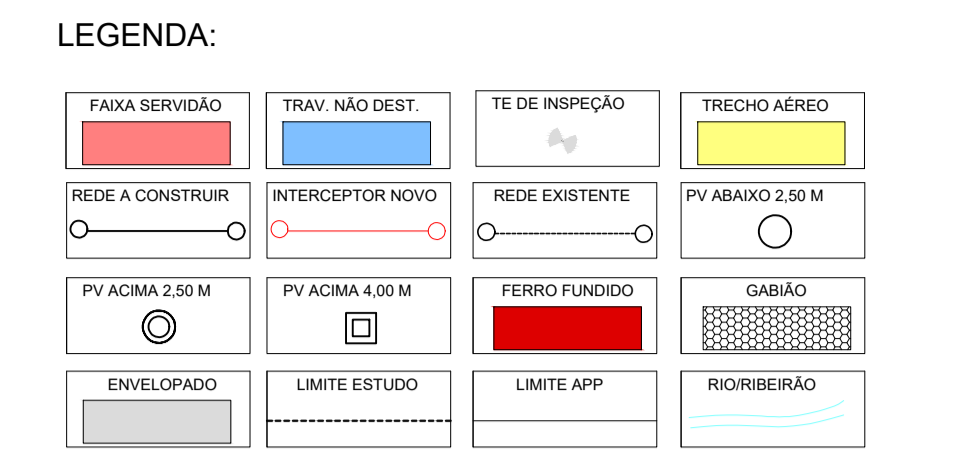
LEGENDA:

| FAIXA SERVIDÃO | TRAV. NÃO DEST. | TE DE INSPEÇÃO | TRECHO AÉREO |
|---|---|---|---|
| REDE A CONSTRUIR | INTERCEPTOR NOVO | REDE EXISTENTE | PV ABAIXO 2,50 M |
| PV ACIMA 2,50 M | PV ACIMA 4,00 M | FERRO FUNDIDO | GABIÃO |
| ENVELOPADO | LIMITE ESTUDO | LIMITE APP | RIO/RIBEIRÃO |